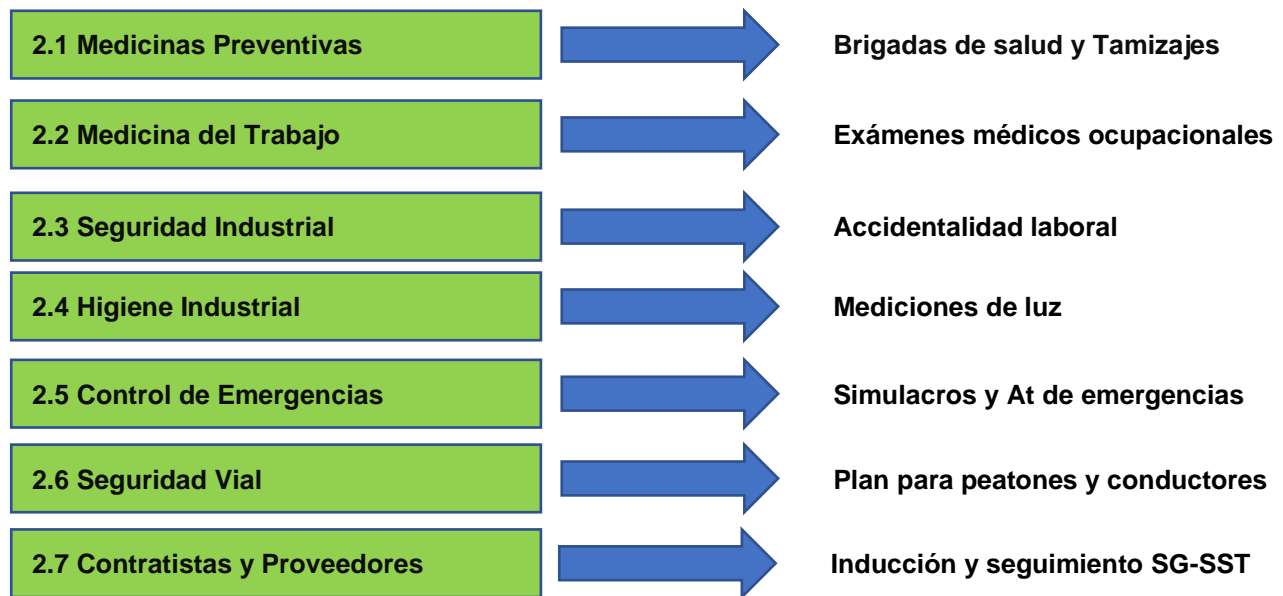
2.1 Medicinas Preventivas
Brigadas de salud y Tamizajes

2.2 Medicina del Trabajo
Exámenes médicos ocupacionales

2.3 Seguridad Industrial
Accidentalidad laboral

2.4 Higiene Industrial
Mediciones de luz

2.5 Control de Emergencias
Simulacros y At de emergencias

2.6 Seguridad Vial
Plan para peatones y conductores

2.7 Contratistas y Proveedores
Inducción y seguimiento SG-SST